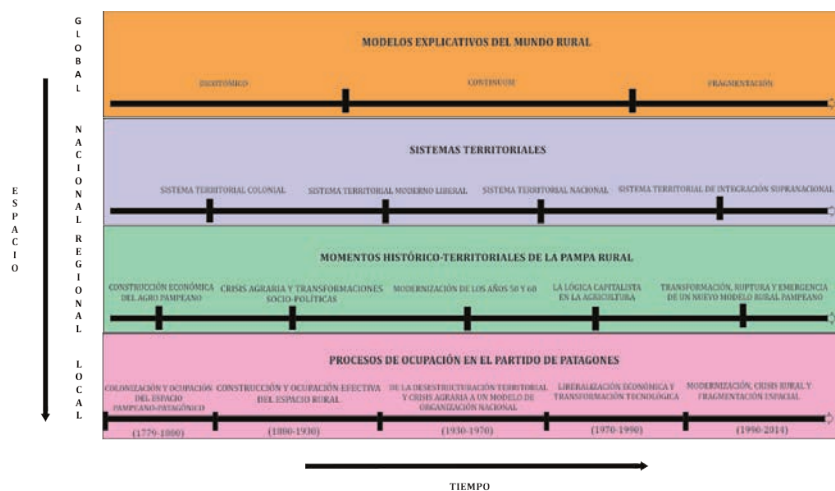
G L O B A L

MODELOS EXPLICATIVOS DEL MUNDO RURAL

DICOTÓMICO

CONTINUUM

FRAGMENTACIÓN

N A C I O N A L

SISTEMAS TERRITORIALES

SISTEMA TERRITORIAL COLONIAL

SISTEMA TERRITORIAL MODERNO LIBERAL

SISTEMA TERRITORIAL NACIONAL

SISTEMA TERRITORIAL DE INTEGRACIÓN SUPRANACIONAL

E S P A C I O

R E G I O N A L

MOMENTOS HISTÓRICO-TERRITORIALES DE LA PAMPA RURAL

CONSTRUCCIÓN ECONÓMICA DEL AGRO PAMPEANO

CRISIS AGRARIA Y TRANSFORMACIONES SOCIO-POLÍTICAS

MODERNIZACIÓN DE LOS AÑOS 50 Y 60

LA LÓGICA CAPITALISTA EN LA AGRICULTURA

TRANSFORMACIÓN, RUPTURA Y EMERGENCIA DE UN NUEVO MODELO RURAL PAMPEANO

L O C A L

PROCESOS DE OCUPACIÓN EN EL PARTIDO DE PATAGONES

COLONIZACIÓN Y OCUPACIÓN DEL ESPACIO PAMPEANO-PATAGÓNICO

CONSTRUCCIÓN Y OCUPACIÓN EFECTIVA DEL ESPACIO RURAL

DE LA DESESTRUCTURACIÓN TERRITORIAL Y CRISIS AGRARIA A UN MODELO DE ORGANIZACIÓN NACIONAL

LIBERALIZACIÓN ECONÓMICA Y TRANSFORMACIÓN TECNOLÓGICA

MODERNIZACIÓN, CRISIS RURAL Y FRAGMENTACIÓN ESPACIAL

(1779-1880)

(1880-1930)

(1930-1970)

(1970-1990)

(1990-2014)

TIEMPO